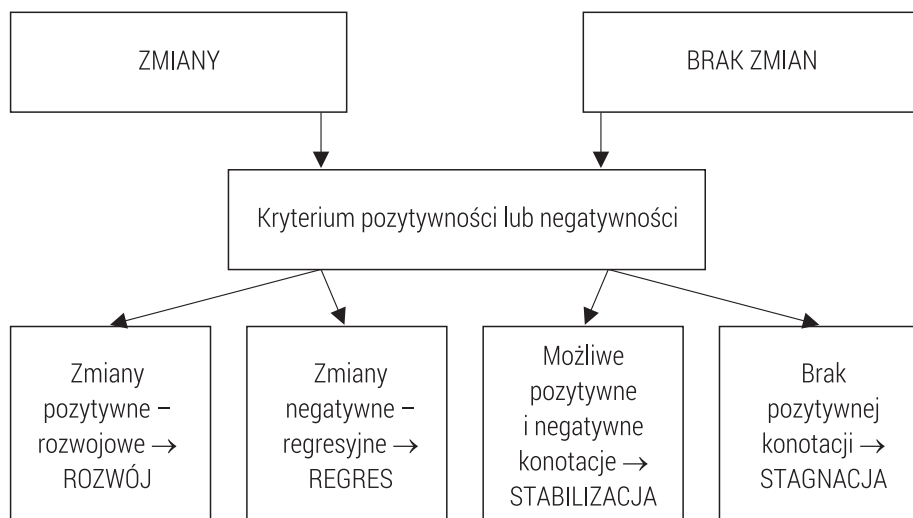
ZMIANY

BRAK ZMIAN

Kryterium pozytywności lub negatywności

Zmiany pozytywne – rozwojowe → ROZWÓJ

Zmiany negatywne – regresyjne → REGRES

Możliwe pozytywne i negatywne konotacje → STABILIZACJA

Brak pozytywnej konotacji → STAGNACJA